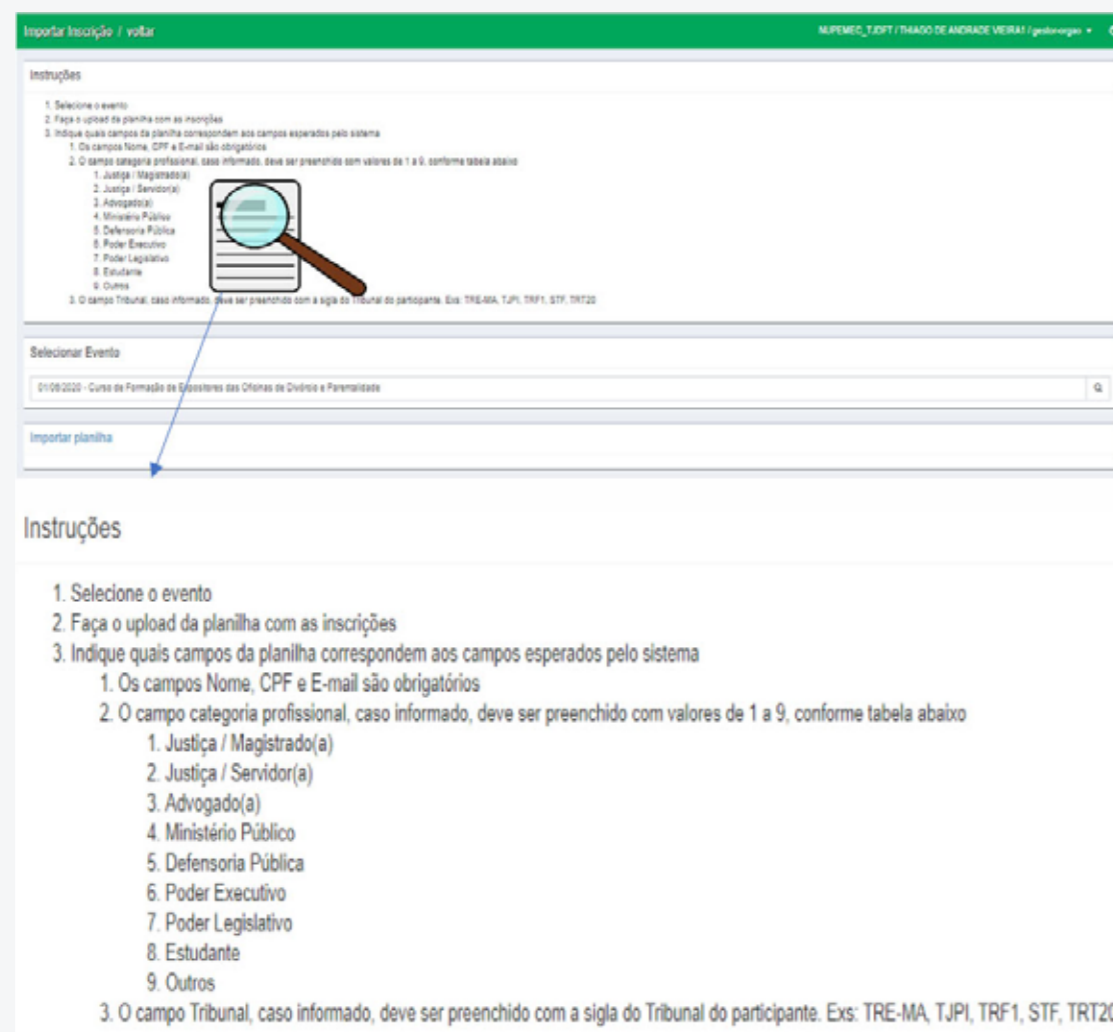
Importar Inscrição / voltar

NUPEMEC_TJDFT / THIAGO DE ANDRADE VIEIRA1 / gestor-orgao ▾

Instruções

1. Selecione o evento
2. Faça o upload da planilha com as inscrições
3. Indique quais campos da planilha correspondem aos campos esperados pelo sistema
1. Os campos Nome, CPF e E-mail são obrigatórios
2. O campo categoria profissional, caso informado, deve ser preenchido com valores de 1 a 9, conforme tabela abaixo
1. Justiça / Magistrado(a)
2. Justiça / Servidor(a)
3. Advogado(a)
4. Ministério Público
5. Defensoria Pública
6. Poder Executivo
7. Poder Legislativo
8. Estudante
9. Outros
3. O campo Tribunal, caso informado, deve ser preenchido com a sigla do Tribunal do participante. Exs: TRE-MA, TJPI, TRF1, STF, TRT20

Selecionar Evento

01/09/2020 - Curso de Formação de Expositores das Oficinas de Divórcio e Parentalidade

Importar planilha

Instruções

1. Selecione o evento
2. Faça o upload da planilha com as inscrições
3. Indique quais campos da planilha correspondem aos campos esperados pelo sistema
1. Os campos Nome, CPF e E-mail são obrigatórios
2. O campo categoria profissional, caso informado, deve ser preenchido com valores de 1 a 9, conforme tabela abaixo
1. Justiça / Magistrado(a)
2. Justiça / Servidor(a)
3. Advogado(a)
4. Ministério Público
5. Defensoria Pública
6. Poder Executivo
7. Poder Legislativo
8. Estudante
9. Outros
3. O campo Tribunal, caso informado, deve ser preenchido com a sigla do Tribunal do participante. Exs: TRE-MA, TJPI, TRF1, STF, TRT20